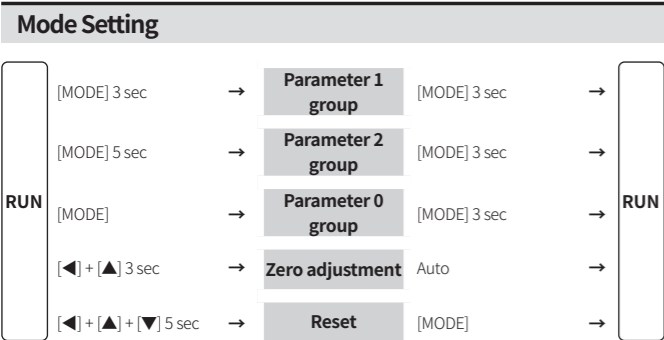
Mode Setting

RUN

[MODE] 3 sec → Parameter 1 group [MODE] 3 sec →

[MODE] 5 sec → Parameter 2 group [MODE] 3 sec →

[MODE] → Parameter 0 group [MODE] 3 sec →

[◀] + [▲] 3 sec → Zero adjustment Auto →

[◀] + [▲] + [▼] 5 sec → Reset [MODE] →

RUN